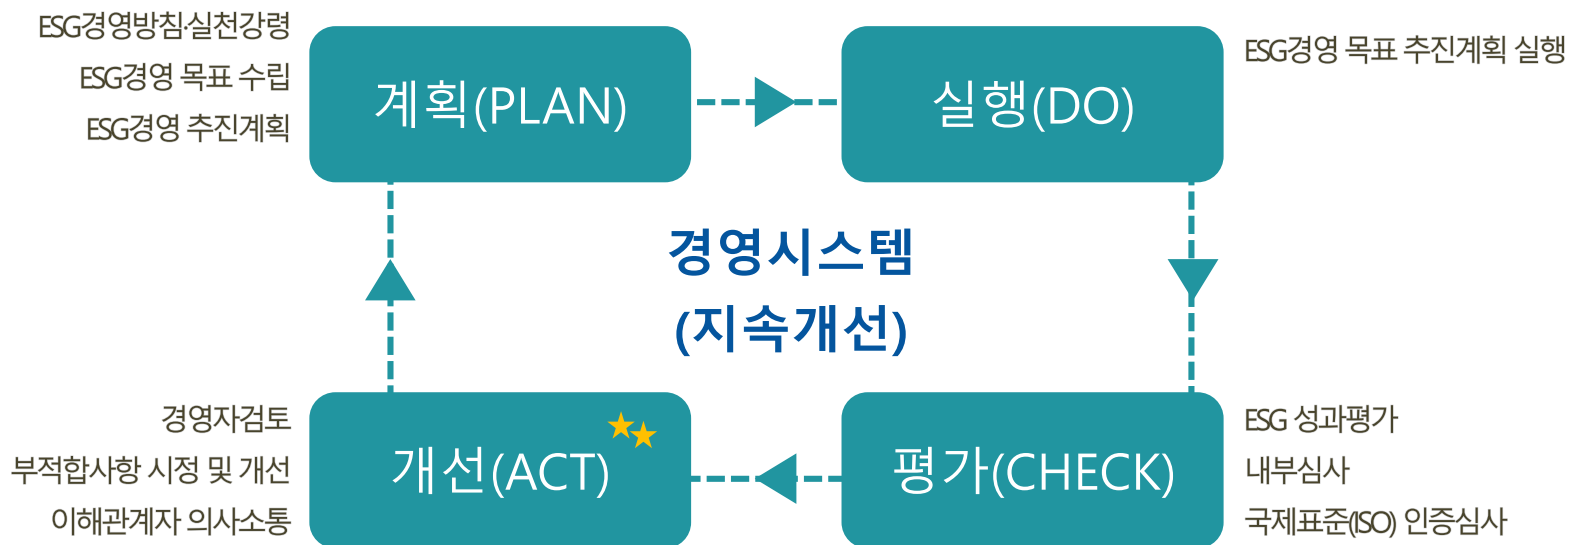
ESG경영방침·실천강령
ESG경영 목표 수립
ESG경영 추진계획

계획(PLAN)

실행(DO)

ESG경영 목표 추진계획 실행

경영시스템
(지속개선)

경영자검토
부적합사항 시정 및 개선
이해관계자 의사소통

개선(ACT)

평가(CHECK)

ESG 성과평가
내부심사
국제표준(ISO) 인증심사